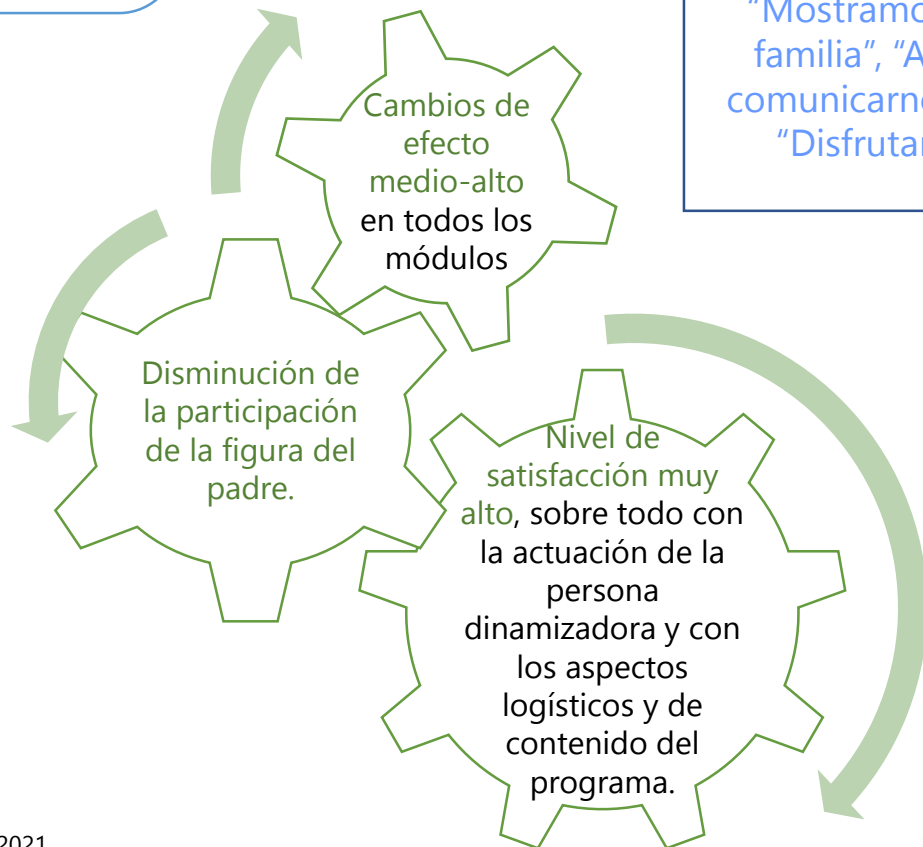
"Mostramo
familia", "A
comunicarn
"Disfruta

Cambios de efecto medio-alto en todos los módulos

Disminución de la participación de la figura del padre.

Nivel de satisfacción muy alto, sobre todo con la actuación de la persona dinamizadora y con los aspectos logísticos y de contenido del programa.

2021